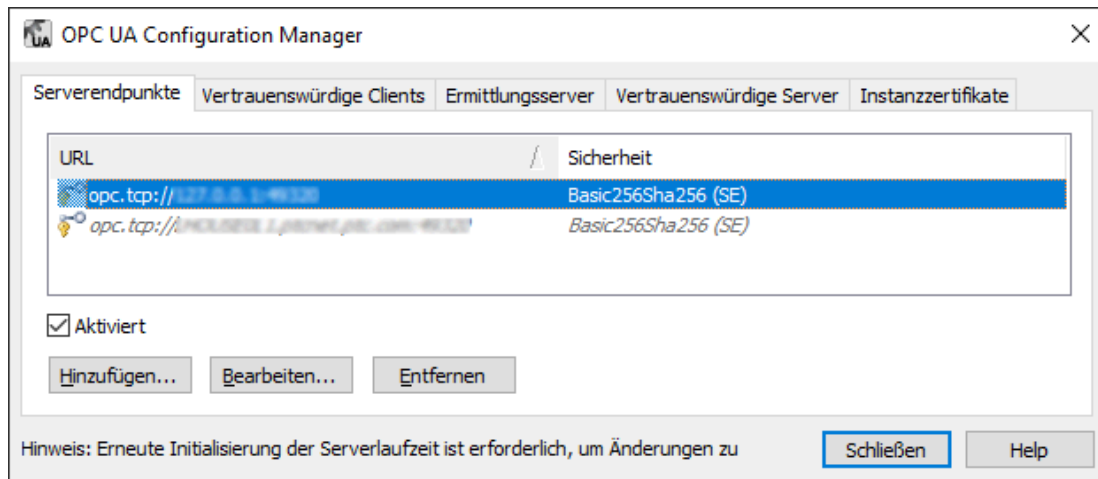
OPC UA Configuration Manager

Serverendpunkte | Vertrauenswürdige Clients | Ermittlungsserver | Vertrauenswürdige Server | Instanzzertifikate

| URL | Sicherheit |
|---|---|
| opc.tcp://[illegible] | Basic256Sha256 (SE) |
| opc.tcp://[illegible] | Basic256Sha256 (SE) |

Aktiviert

Hinzufügen... Bearbeiten... Entfernen

Hinweis: Erneute Initialisierung der Serverlaufzeit ist erforderlich, um Änderungen zu

Schließen Help